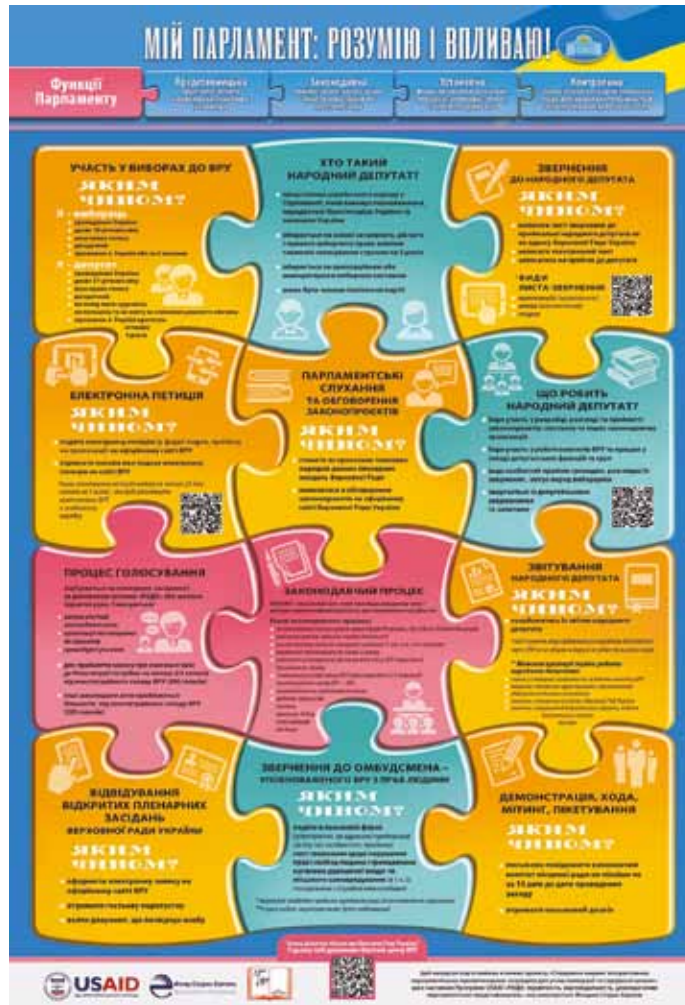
МІЙ ПАРЛАМЕНТ: РОЗУМІЮ І ВПЛИВАЮ!

Функції Парламенту

Представницька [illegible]

Законодавча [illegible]

Установча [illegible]

Контрольна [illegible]

УЧАСТЬ У ВИБОРАХ ДО ВРУ

ЯКИМ ЧИНОМ?

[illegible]

ХТО ТАКИЙ НАРОДНИЙ ДЕПУТАТ?

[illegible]

ЗВЕРНЕННЯ ДО НАРОДНОГО ДЕПУТАТА

ЯКИМ ЧИНОМ?

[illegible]

ВИДИ ЛИСТА-ЗВЕРНЕННЯ

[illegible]

ЕЛЕКТРОННА ПЕТИЦІЯ

ЯКИМ ЧИНОМ?

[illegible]

ПАРЛАМЕНТСЬКІ СЛУХАННЯ ТА ОБГОВОРЕННЯ ЗАКОНОПРОЄКТІВ

ЯКИМ ЧИНОМ?

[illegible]

ЩО РОБИТЬ НАРОДНИЙ ДЕПУТАТ?

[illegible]

ПРОЦЕС ГОЛОСУВАННЯ

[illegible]

ЗАКОНОДАВЧИЙ ПРОЦЕС

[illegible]

ЗВІТУВАННЯ НАРОДНОГО ДЕПУТАТА

ЯКИМ ЧИНОМ?

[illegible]

ВІДВІДУВАННЯ ВІДКРИТИХ ПЛЕНАРНИХ ЗАСІДАНЬ ВЕРХОВНОЇ РАДИ УКРАЇНИ

ЯКИМ ЧИНОМ?

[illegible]

ЗВЕРНЕННЯ ДО ОМБУДСМЕНА – УПОВНОВАЖЕНОГО ВРУ З ПРАВ ЛЮДИНИ

ЯКИМ ЧИНОМ?

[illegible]

ДЕМОНСТРАЦІЯ, ХОДА, МІТИНГ, ПІКЕТУВАННЯ

ЯКИМ ЧИНОМ?

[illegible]

USAID

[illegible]